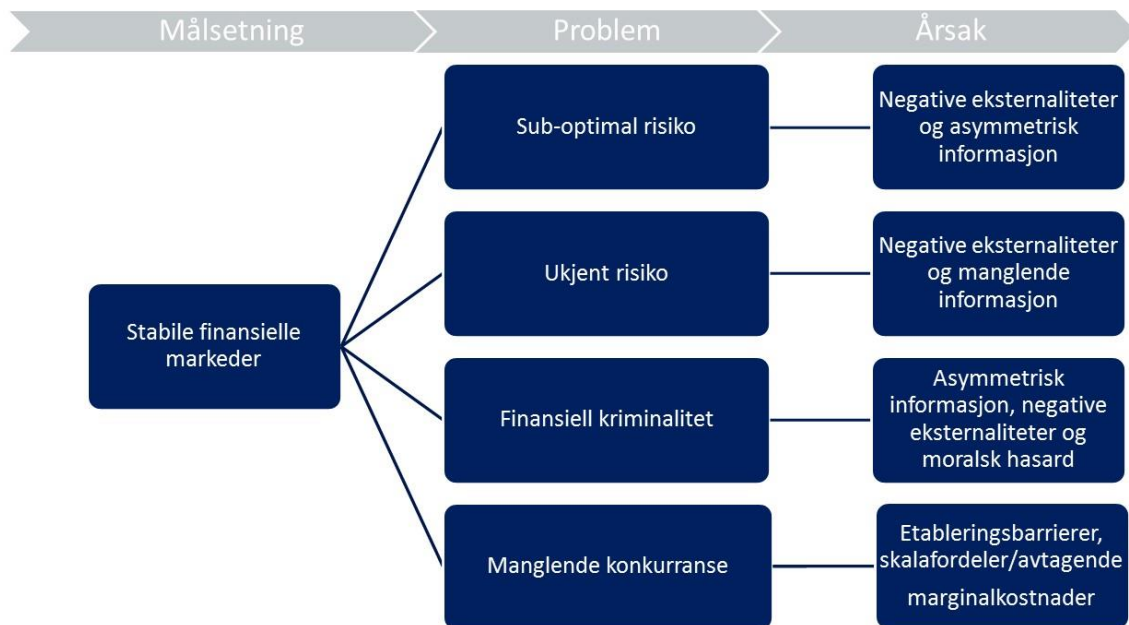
Målsetning
Problem
Årsak

Stabile finansielle markeder

Sub-optimal risiko

Negative eksternaliteter og asymmetrisk informasjon

Ukjent risiko

Negative eksternaliteter og manglende informasjon

Finansiell kriminalitet

Asymmetrisk informasjon, negative eksternaliteter og moralsk hasard

Manglende konkurranse

Etableringsbarrierer, skalafordeler/avtagende marginalkostnader